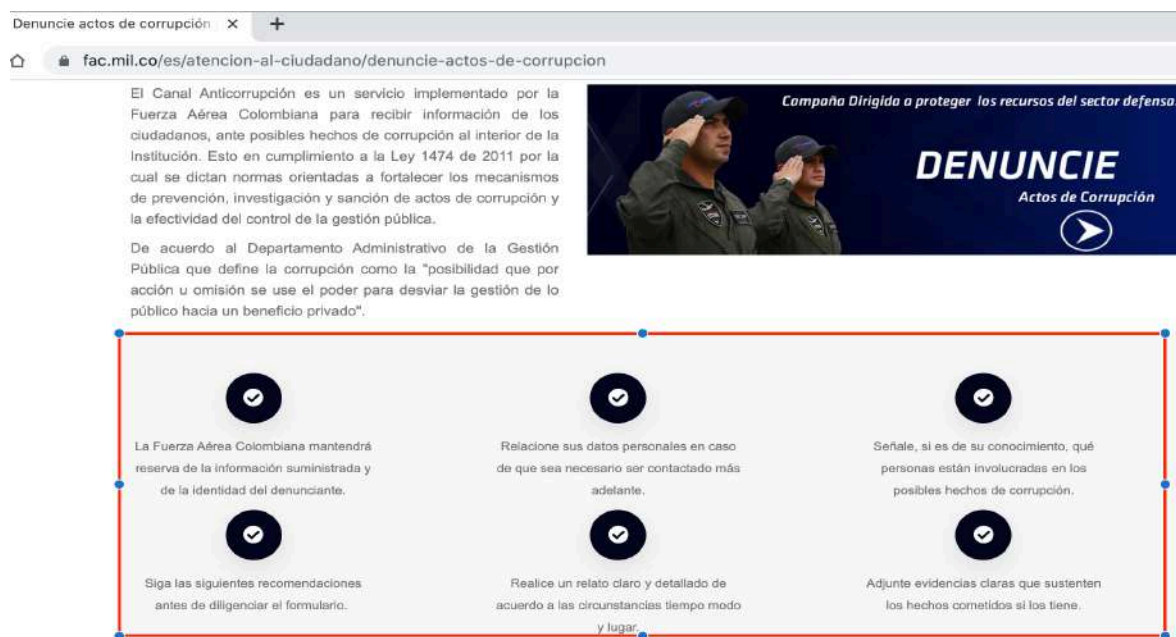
Denuncie actos de corrupción ×
+
fac.mil.co/es/atencion-al-ciudadano/denuncie-actos-de-corrupcion

El Canal Anticorrupción es un servicio implementado por la Fuerza Aérea Colombiana para recibir información de los ciudadanos, ante posibles hechos de corrupción al interior de la Institución. Esto en cumplimiento a la Ley 1474 de 2011 por la cual se dictan normas orientadas a fortalecer los mecanismos de prevención, investigación y sanción de actos de corrupción y la efectividad del control de la gestión pública.

De acuerdo al Departamento Administrativo de la Gestión Pública que define la corrupción como la "posibilidad que por acción u omisión se use el poder para desviar la gestión de lo público hacia un beneficio privado".

Compaña Dirigida a proteger los recursos del sector defensa

DENUNCIE

Actos de Corrupción

La Fuerza Aérea Colombiana mantendrá reserva de la información suministrada y de la identidad del denunciante.

Relacione sus datos personales en caso de que sea necesario ser contactado más adelante.

Señale, si es de su conocimiento, qué personas están involucradas en los posibles hechos de corrupción.

Siga las siguientes recomendaciones antes de diligenciar el formulario.

Realice un relato claro y detallado de acuerdo a las circunstancias tiempo modo y lugar.

Adjunte evidencias claras que sustenten los hechos cometidos si los tiene.